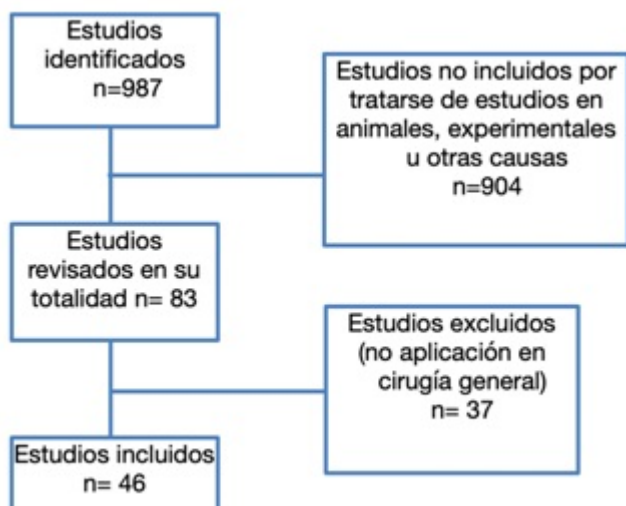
Estudios identificados n=987

Estudios no incluidos por tratarse de estudios en animales, experimentales u otras causas n=904

Estudios revisados en su totalidad n= 83

Estudios excluidos (no aplicación en cirugía general) n= 37

Estudios incluidos n= 46